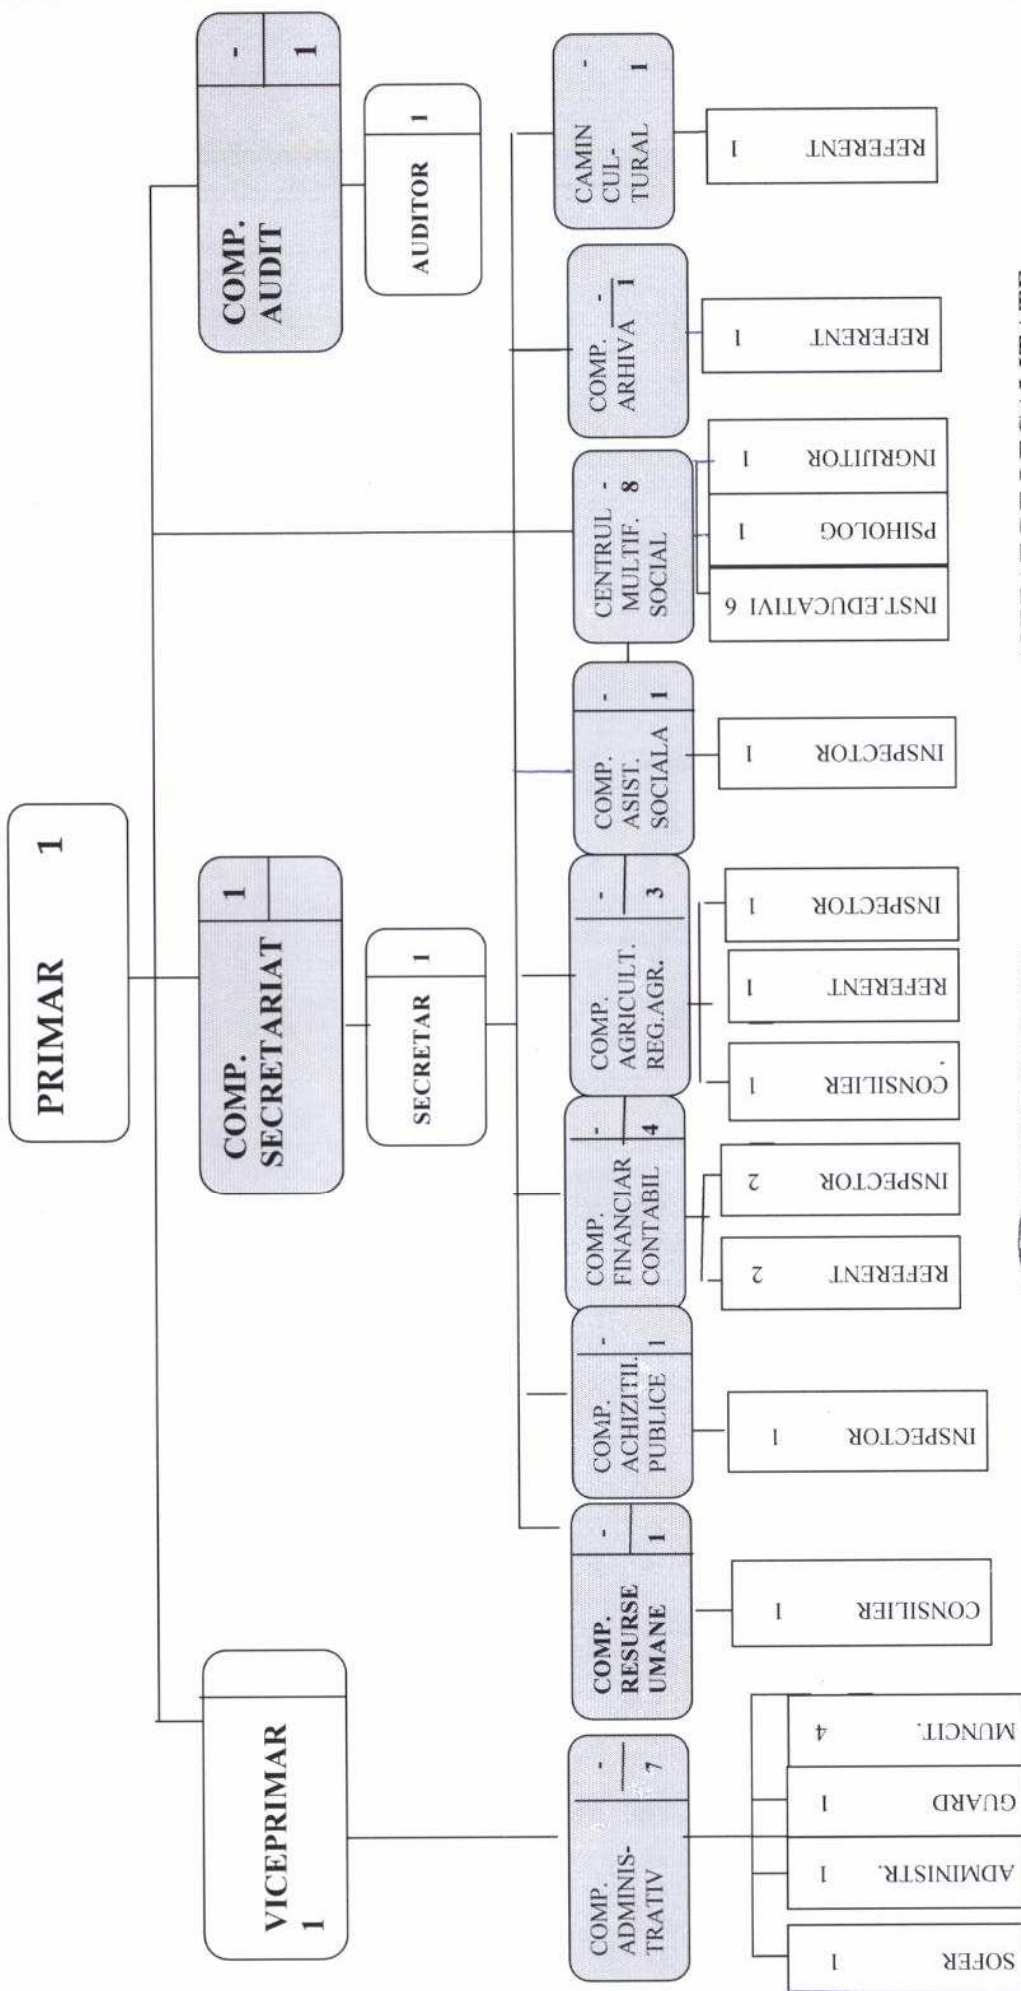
PRIMAR 1

COMP. SECRETARIAT 1

SECRETAR 1

COMP. AUDIT - 1

AUDITOR 1

VICEPRIMAR 1

COMP. ADMINISTRATIV - 7

SOFER 1
ADMINISTR. 1
GUARD 1
MUNCIT. 4

COMP. RESURSE UMANE - 1

CONSILIER 1

COMP. ACHIZITII PUBLICE - 1

INSPECTOR 1

COMP. FINANCIAR CONTABIL - 4

REFERENT 2
INSPECTOR 2

COMP. AGRICULT. REG.AGR. - 3

CONSILIER 1
REFERENT 1
INSPECTOR 1

COMP. ASIST. SOCIALA - 1

INSPECTOR 1

CENTRUL MULTIF. SOCIAL - 8

INST.EDUCATIVI 6
PSIHOLOG 1
INGRIJITOR 1

COMP. ARHIVA - 1

REFERENT 1

CAMIN CULTURAL - 1

REFERENT 1